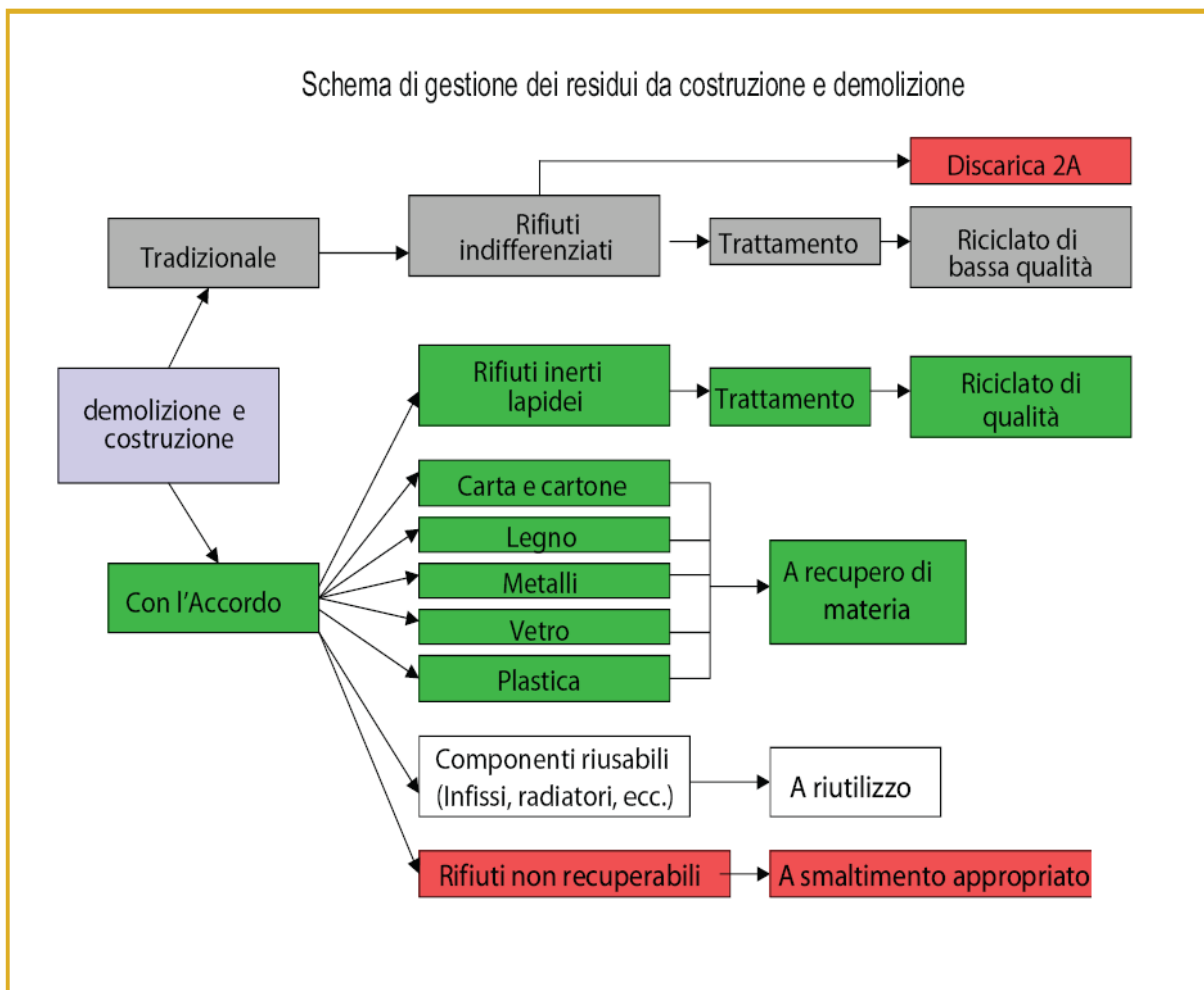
Schema di gestione dei residui da costruzione e demolizione

Discarica 2A

Tradizionale

Rifiuti indifferenziati

Trattamento

Riciclato di bassa qualità

demolizione e costruzione

Rifiuti inerti lapidei

Trattamento

Riciclato di qualità

Carta e cartone

Legno

Metalli

Vetro

Plastica

Con l'Accordo

A recupero di materia

Componenti riusabili (Infissi, radiatori, ecc.)

A riutilizzo

Rifiuti non recuperabili

A smaltimento appropriato